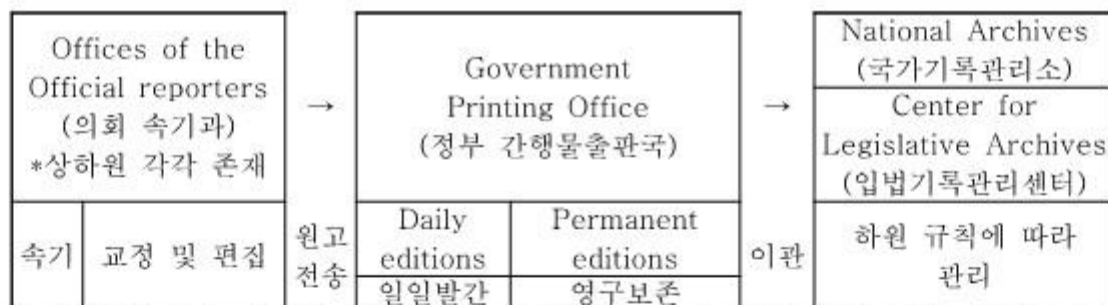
| Offices of the Official reporters (의회 속기과) *상하원 각각 존재 | | → | Government Printing Office (정부 간행물출판국) | | → | National Archives (국가기록관리소) / Center for Legislative Archives (입법기록관리센터) |
|---|---|---|---|---|---|---|
| 속기 | 교정 및 편집 | 원고 전송 | Daily editions 일일발간 | Permanent editions 영구보존 | 이관 | 하원 규칙에 따라 관리 |